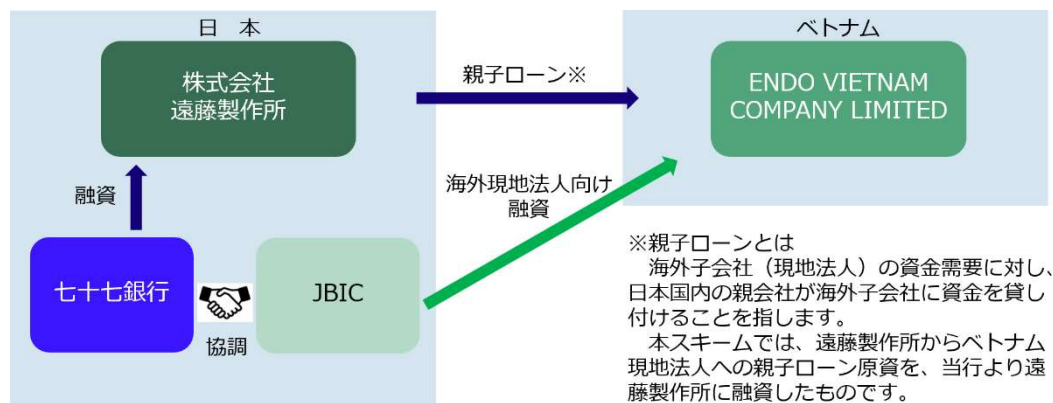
日　本

株式会社
遠藤製作所

融資

七十七銀行

協調

JBIC

親子ローン※

海外現地法人向け
融資

ベトナム

ENDO VIETNAM
COMPANY LIMITED

※親子ローンとは
　海外子会社（現地法人）の資金需要に対し、日本国内の親会社が海外子会社に資金を貸し付けることを指します。
　本スキームでは、遠藤製作所からベトナム現地法人への親子ローン原資を、当行より遠藤製作所に融資したものです。